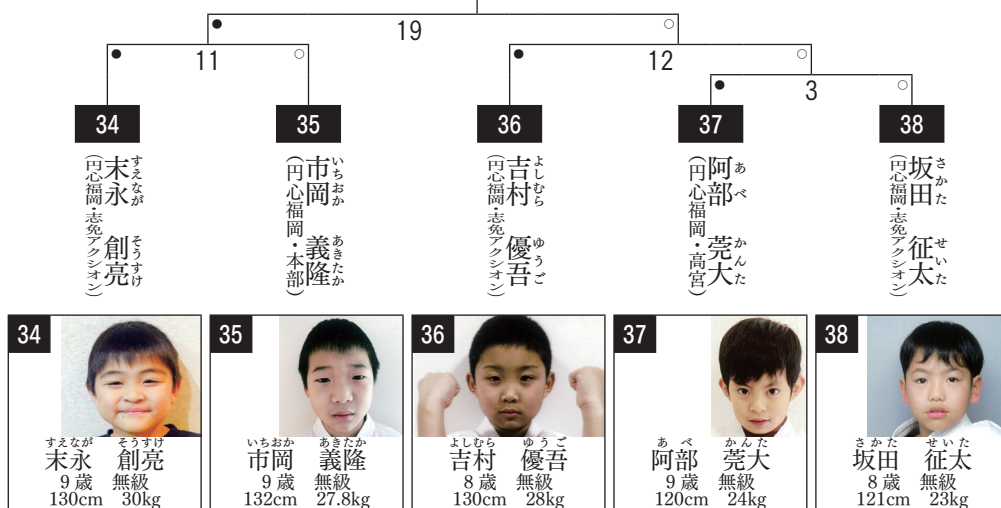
19

11

12

3

34
末永 創亮
すえなが そうすけ
(円心福岡・志免アクシオン)

35
市岡 義隆
いちおか あきたか
(円心福岡・本部)

36
吉村 優吾
よしむら ゆうご
(円心福岡・志免アクシオン)

37
阿部 莞大
あべ かんた
(円心福岡・高宮)

38
坂田 征太
さかた せいた
(円心福岡・志免アクシオン)

34
すえなが そうすけ
末永 創亮
9歳 無級
130cm 30kg

35
いちおか あきたか
市岡 義隆
9歳 無級
132cm 27.8kg

36
よしむら ゆうご
吉村 優吾
8歳 無級
130cm 28kg

37
あべ かんた
阿部 莞大
9歳 無級
120cm 24kg

38
さかた せいた
坂田 征太
8歳 無級
121cm 23kg